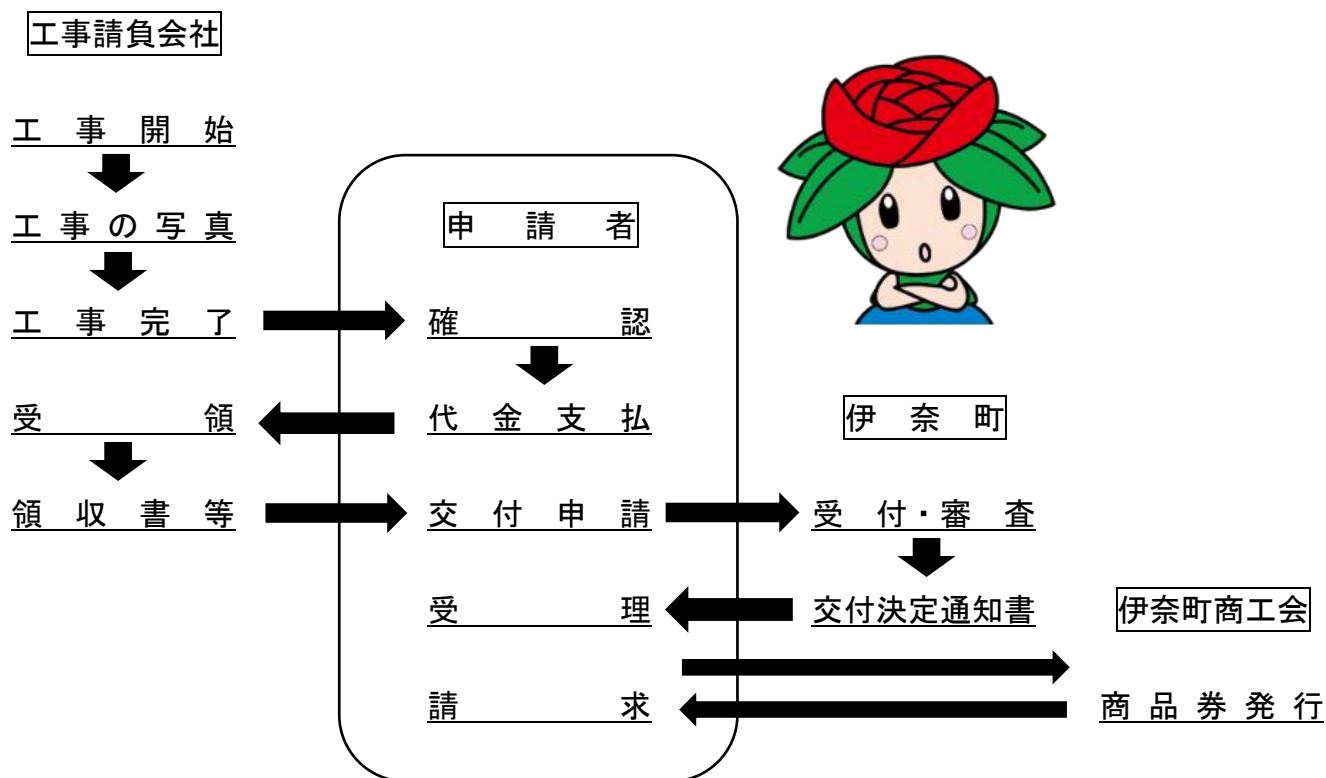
工事請負会社

工　事　開　始

工　事　の　写　真

工　事　完　了

受　　　　　　領

領　収　書　等

申　請　者

確　　　　　認

代　金　支　払

交　付　申　請

受　　　　　理

請　　　　　求

伊　奈　町

受　付・審　査

交付決定通知書

伊奈町商工会

商　品　券　発　行